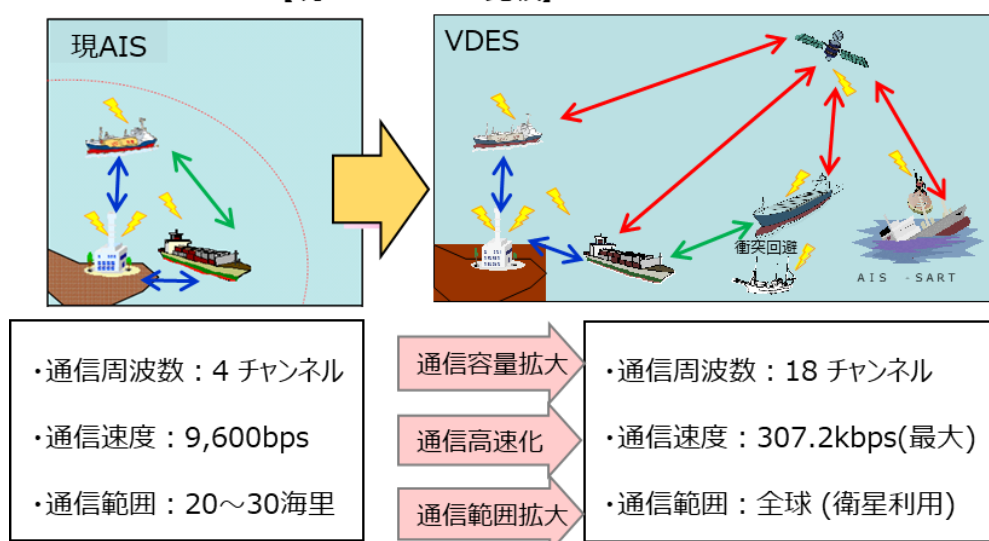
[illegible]

現AIS

VDES

衝突回避

AIS -SART

・通信周波数：4 チャンネル

・通信速度：9,600bps

・通信範囲：20～30海里

通信容量拡大

通信高速化

通信範囲拡大

・通信周波数：18 チャンネル

・通信速度：307.2kbps(最大)

・通信範囲：全球 (衛星利用)